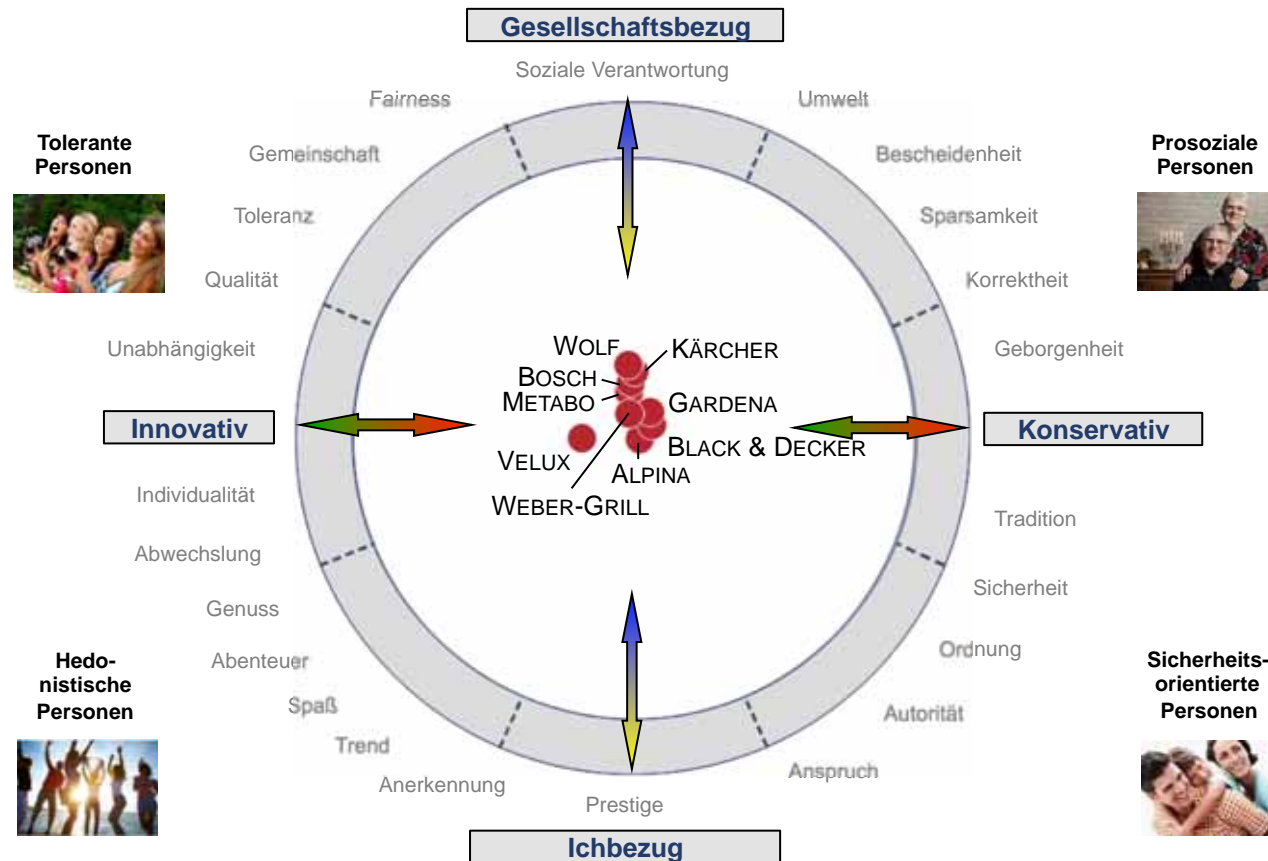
Gesellschaftsbezug

Soziale Verantwortung

Fairness

Umwelt

Tolerante Personen

Prosoziale Personen

Gemeinschaft

Bescheidenheit

Toleranz

Sparsamkeit

Qualität

Korrektheit

Unabhängigkeit

Geborgenheit

WOLF

KÄRCHER

BOSCH

METABO

GARDENA

Innovativ

Konservativ

VELUX

BLACK & DECKER

ALPINA

WEBER-GRILL

Individualität

Tradition

Abwechslung

Sicherheit

Genuss

Ordnung

Hedonistische Personen

Abenteuer

Sicherheitsorientierte Personen

Spaß

Autorität

Trend

Anerkennung

Anspruch

Prestige

Ichbezug